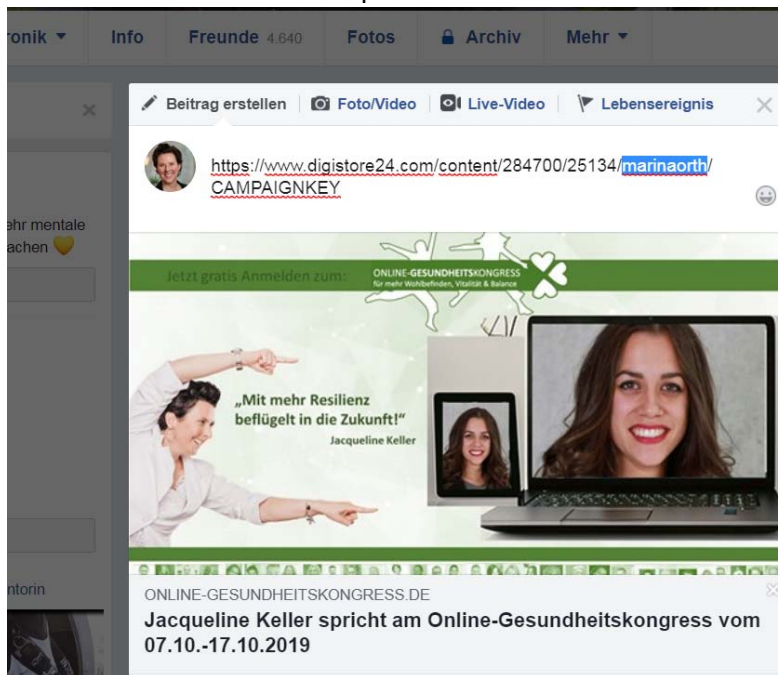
ronik ▾ Info Freunde 4.640 Fotos Archiv Mehr ▾

Beitrag erstellen | Foto/Video | Live-Video | Lebensereignis

https://www.digistore24.com/content/284700/25134/marinaorth/CAMPAIGNKEY

ehr mentale
achen

Jetzt gratis Anmelden zum:

ONLINE-GESUNDHEITSKONGRESS
für mehr Wohlbefinden, Vitalität & Balance

„Mit mehr Resilienz beflügelt in die Zukunft!"
Jacqueline Keller

ntorin

ONLINE-GESUNDHEITSKONGRESS.DE

Jacqueline Keller spricht am Online-Gesundheitskongress vom 07.10.-17.10.2019